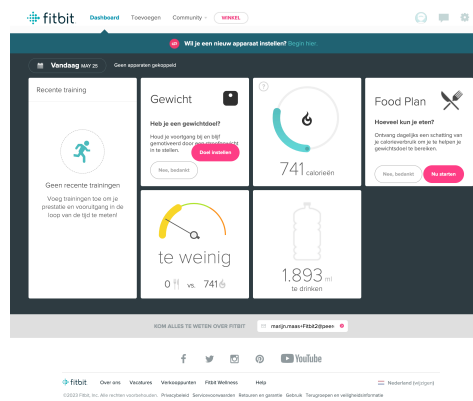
fitbit Dashboard Toevoegen Community WINKEL

Wil je een nieuw apparaat instellen? Begin hier.

Vandaag MAY 25 Geen apparaten gekoppeld

Recente training

Geen recente trainingen

Voeg trainingen toe om je prestatie en vooruitgang in de loop van de tijd te meten!

Gewicht

Heb je een gewichtsdoel?

Houd je voortgang bij en blijf gemotiveerd door een streefgewicht in te stellen.

Doel instellen

Nee, bedankt

741 calorieën

Food Plan

Hoeveel kun je eten?

Ontvang dagelijks een schatting van je calorieverbruik om je te helpen je gewichtsdoel te bereiken.

Nee, bedankt

Nu starten

te weinig

0 vs. 741

1.893 ml te drinken

KOM ALLES TE WETEN OVER FITBIT

marijnmaas+Fitbit2@peer

YouTube

fitbit Over ons Vacatures Verkooppunten Fitbit Wellness Help Nederland (wijzigen)

©2023 Fitbit, Inc. Alle rechten voorbehouden. Privacybeleid Servicevoorwaarden Retouren en garantie Gebruik Terugroepen en veiligheidsinformatie